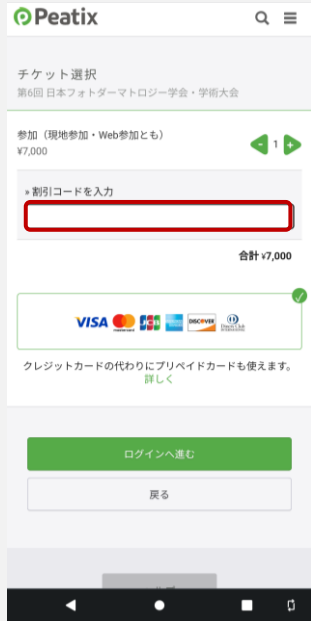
Peatix

チケット選択
第6回 日本フォトダーマトロジー学会・学術大会

参加（現地参加・Web参加とも）
¥7,000

1

» 割引コードを入力

合計 ¥7,000

VISA JCB DISCOVER

クレジットカードの代わりにプリペイドカードも使えます。
詳しく

ログインへ進む

戻る